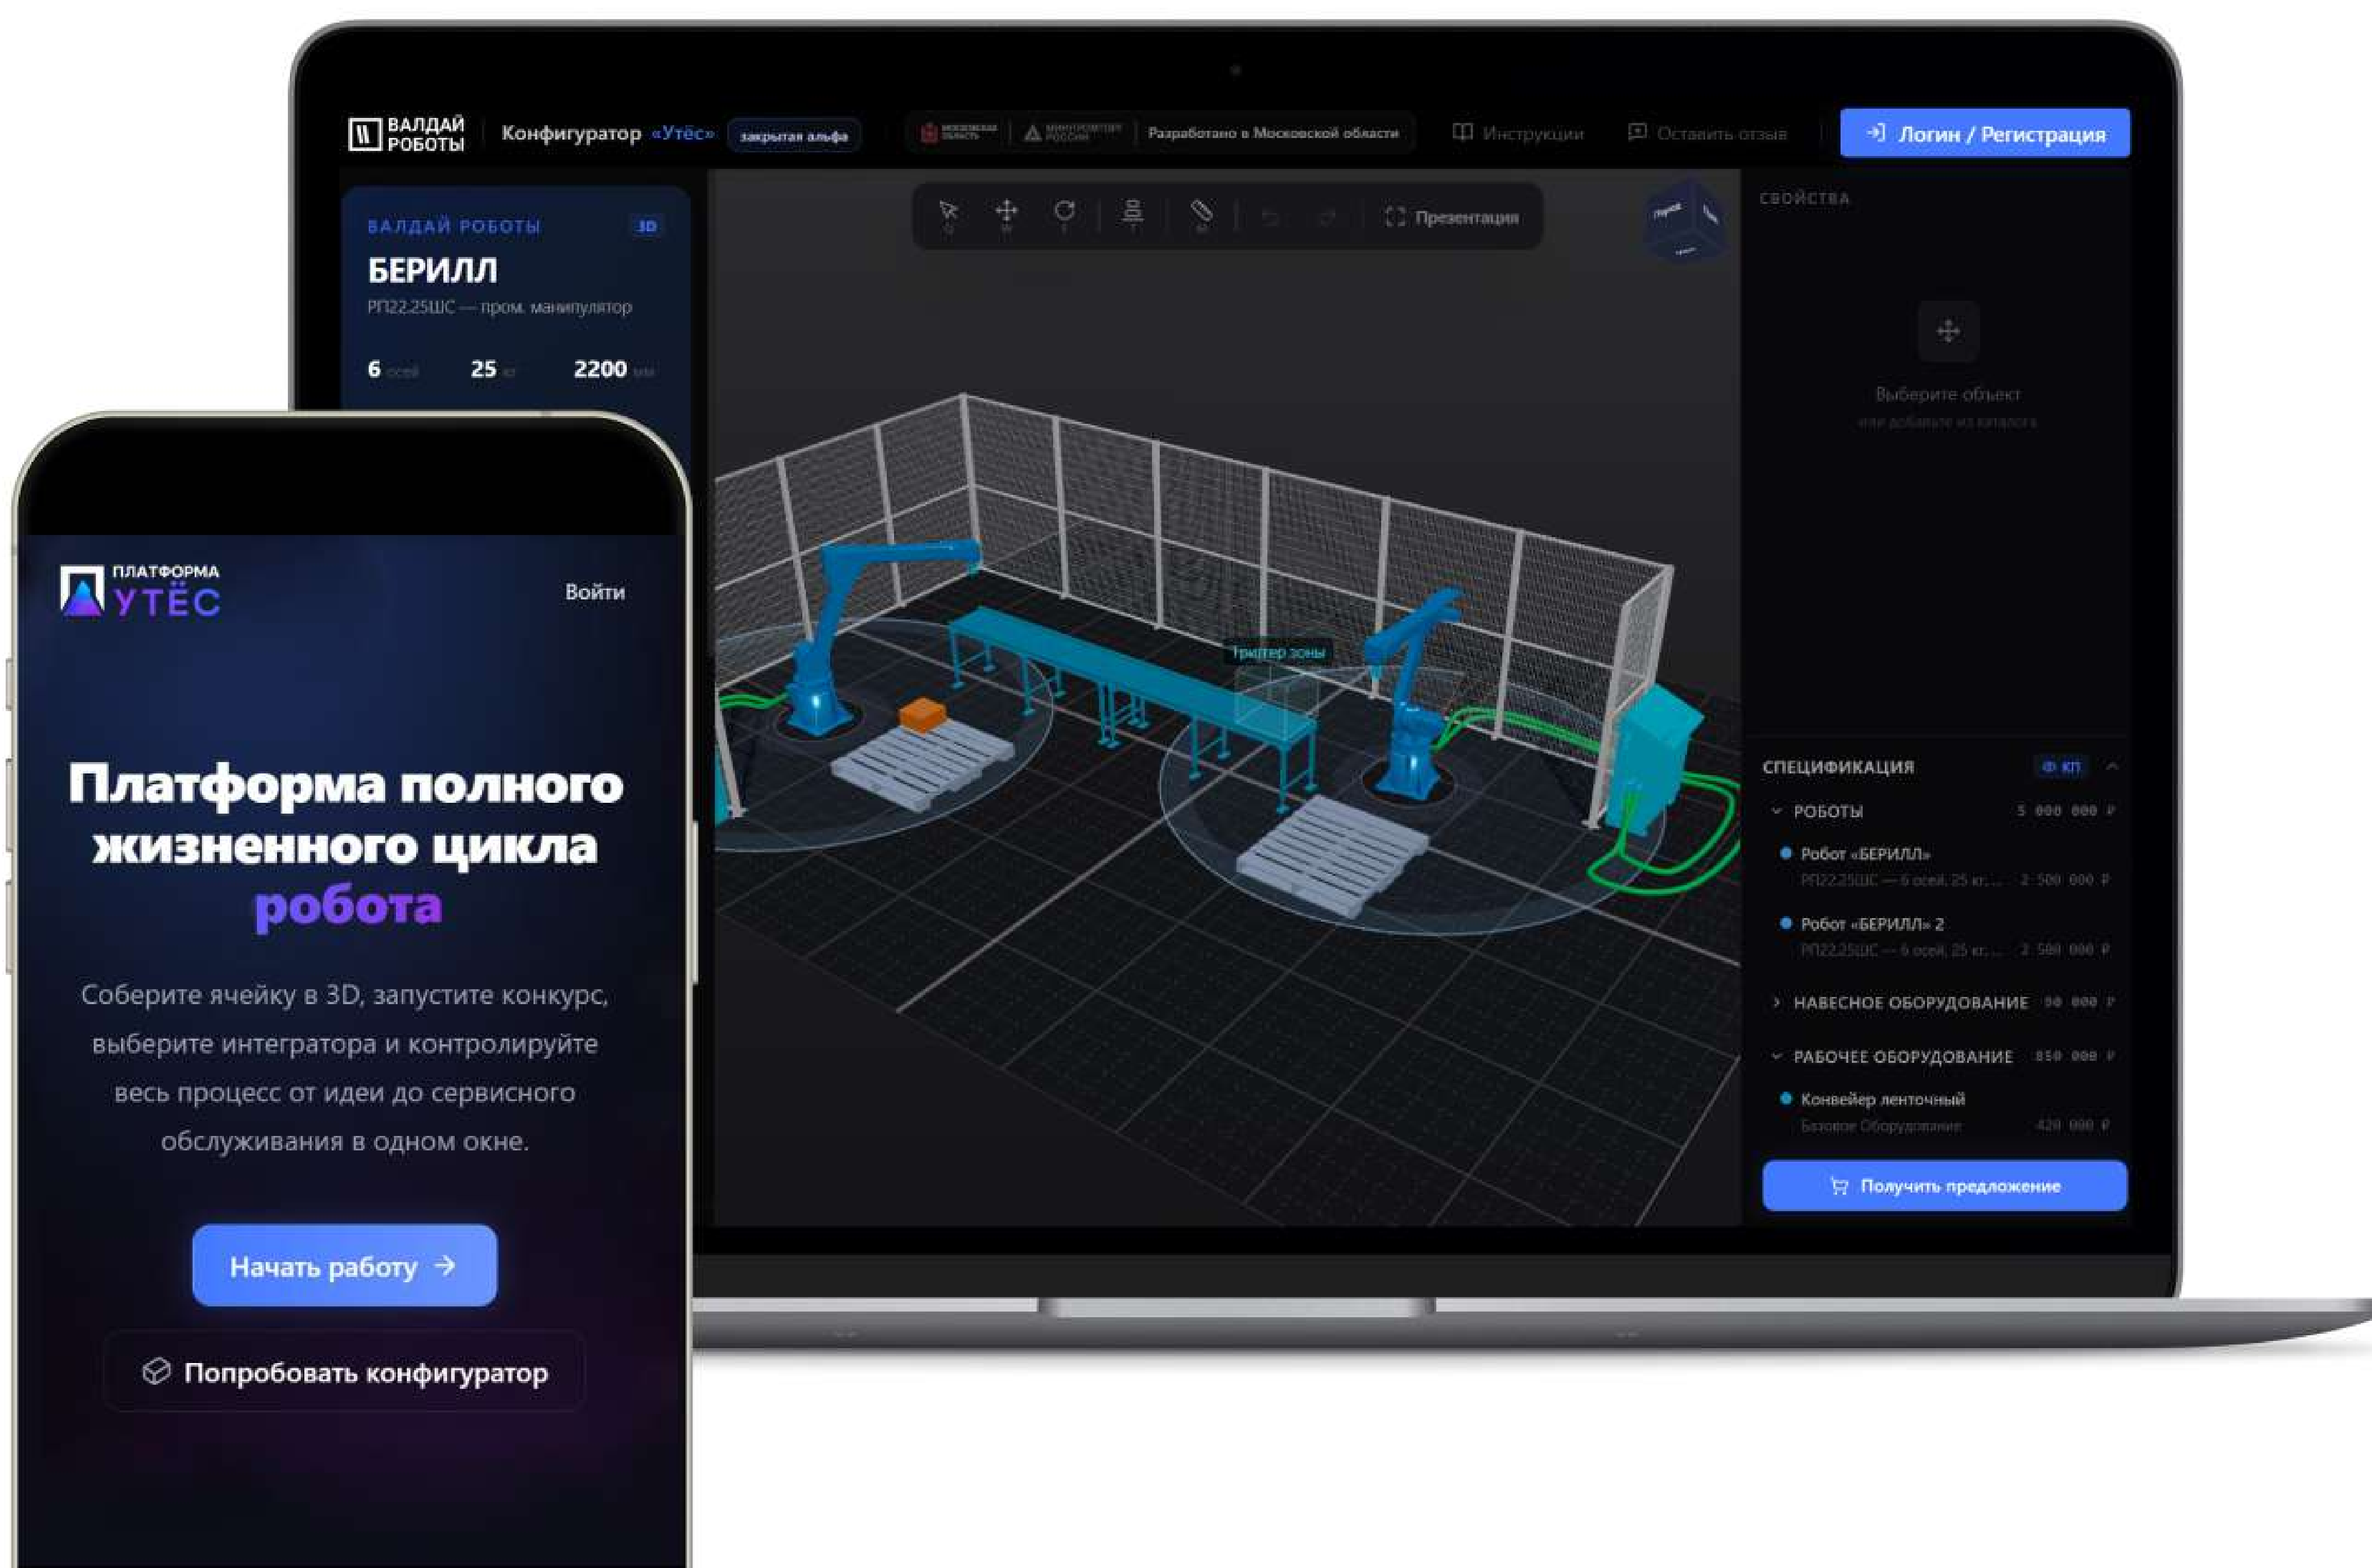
ВАЛДАЙ РОБОТЫ

Конфигуратор «Утёс» закрытая альфа

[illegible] | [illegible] | Разработано в Московской области

Инструкции

Оставить отзыв

Логин / Регистрация

ВАЛДАЙ РОБОТЫ 3D

БЕРИЛЛ

РП22.25ШС — пром. манипулятор

6 осей 25 кг 2200 мм

Презентация

СВОЙСТВА

Выберите объект

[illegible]

Триггер зоны

СПЕЦИФИКАЦИЯ

КП

РОБОТЫ 5 000 000 ₽

Робот «БЕРИЛЛ»

РП22.25ШС — 6 осей, 25 кг, ... 2 500 000 ₽

Робот «БЕРИЛЛ» 2

РП22.25ШС — 6 осей, 25 кг, ... 2 500 000 ₽

НАВЕСНОЕ ОБОРУДОВАНИЕ 90 000 ₽

РАБОЧЕЕ ОБОРУДОВАНИЕ 850 000 ₽

Конвейер ленточный

Базовое Оборудование 420 000 ₽

Получить предложение

ПЛАТФОРМА УТЁС

Войти

Платформа полного жизненного цикла робота

Соберите ячейку в 3D, запустите конкурс, выберите интегратора и контролируйте весь процесс от идеи до сервисного обслуживания в одном окне.

Начать работу →

Попробовать конфигуратор